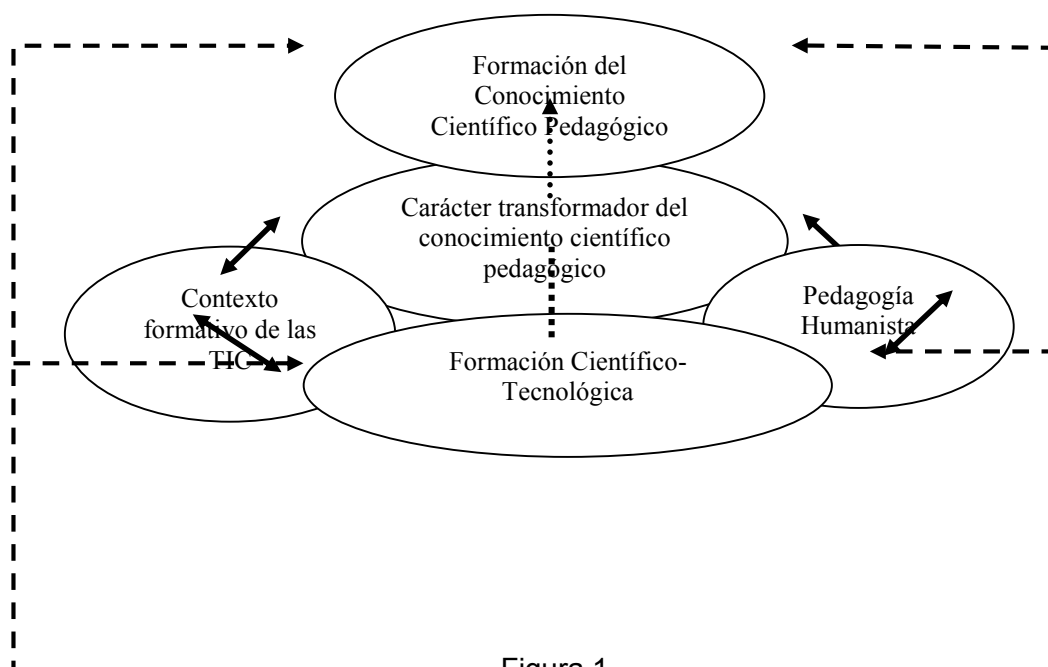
Formación del Conocimiento Científico Pedagógico

Carácter transformador del conocimiento científico pedagógico

Contexto formativo de las TIC

Pedagogía Humanista

Formación Científico-Tecnológica

Figura 1